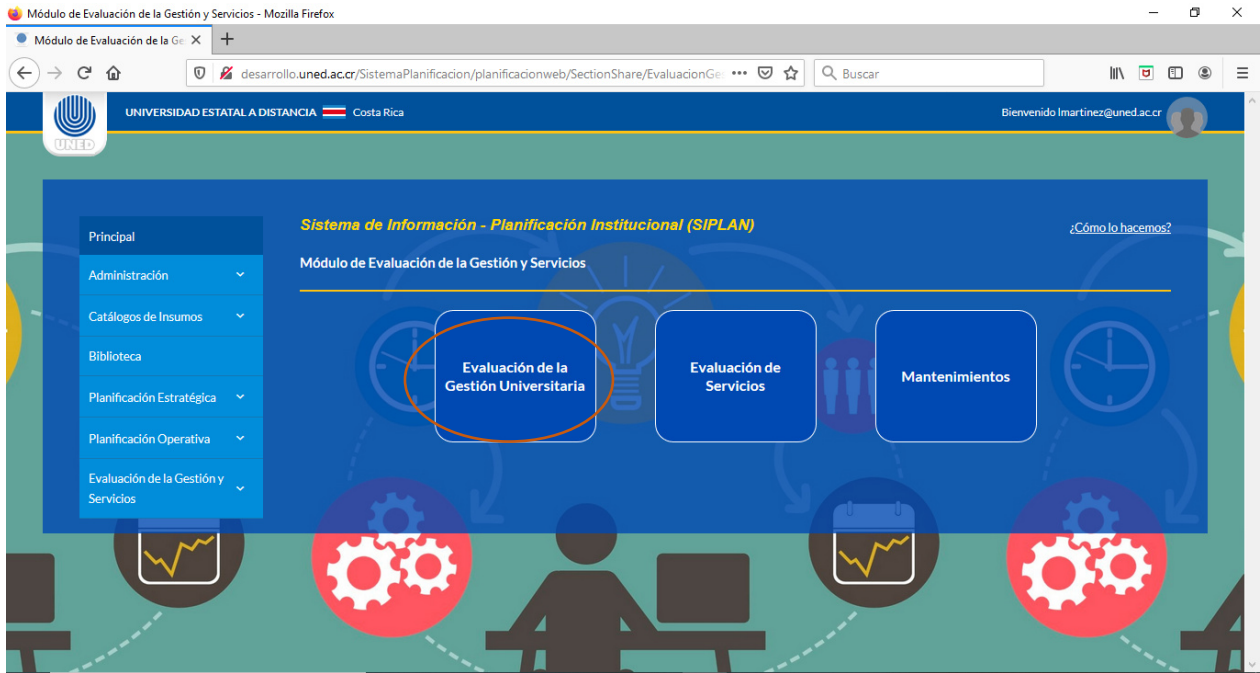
Módulo de Evaluación de la Gestión y Servicios - Mozilla Firefox

Módulo de Evaluación de la Ge

desarrollo.uned.ac.cr/SistemaPlanificacion/planificacionweb/SectionShare/EvaluacionGe

Buscar

UNED

UNIVERSIDAD ESTATAL A DISTANCIA Costa Rica

Bienvenido lmartinez@uned.ac.cr

Principal

Administración

Catálogos de Insumos

Biblioteca

Planificación Estratégica

Planificación Operativa

Evaluación de la Gestión y Servicios

Sistema de Información - Planificación Institucional (SIPLAN)

¿Cómo lo hacemos?

Módulo de Evaluación de la Gestión y Servicios

Evaluación de la Gestión Universitaria

Evaluación de Servicios

Mantenimientos